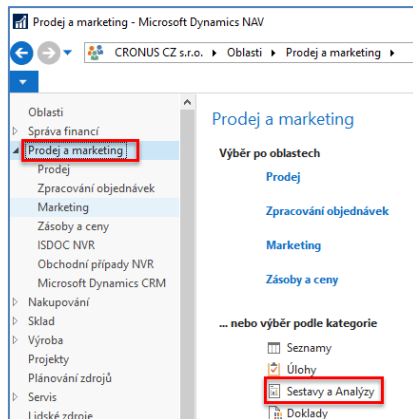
Prodej a marketing - Microsoft Dynamics NAV

CRONUS CZ s.r.o. ▸ Oblasti ▸ Prodej a marketing ▸

Oblasti
Správa financí
Prodej a marketing
Prodej
Zpracování objednávek
Marketing
Zásoby a ceny
ISDOC NVR
Obchodní případy NVR
Microsoft Dynamics CRM
Nakupování
Sklad
Výroba
Projekty
Plánování zdrojů
Servis
Lidské zdroje

Prodej a marketing

Výběr po oblastech

Prodej

Zpracování objednávek

Marketing

Zásoby a ceny

... nebo výběr podle kategorie

Seznamy
Úlohy
Sestavy a Analýzy
Doklady